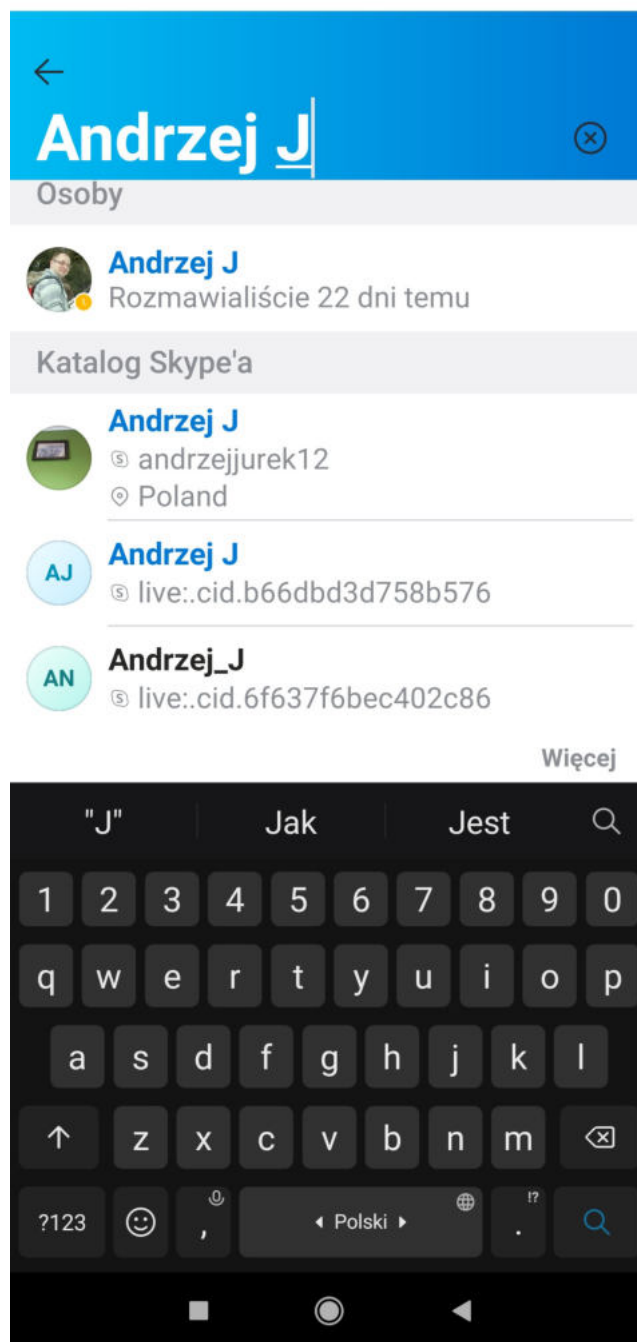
Andrzej J

Osoby

Andrzej J
Rozmawialiście 22 dni temu

Katalog Skype'a

Andrzej J
andrzejjurek12
Poland

AJ
Andrzej J
live:.cid.b66dbd3d758b576

AN
Andrzej_J
live:.cid.6f637f6bec402c86

Więcej

"J" Jak Jest

1 2 3 4 5 6 7 8 9 0
q w e r t y u i o p
a s d f g h j k l
z x c v b n m
?123 , Polski . !?